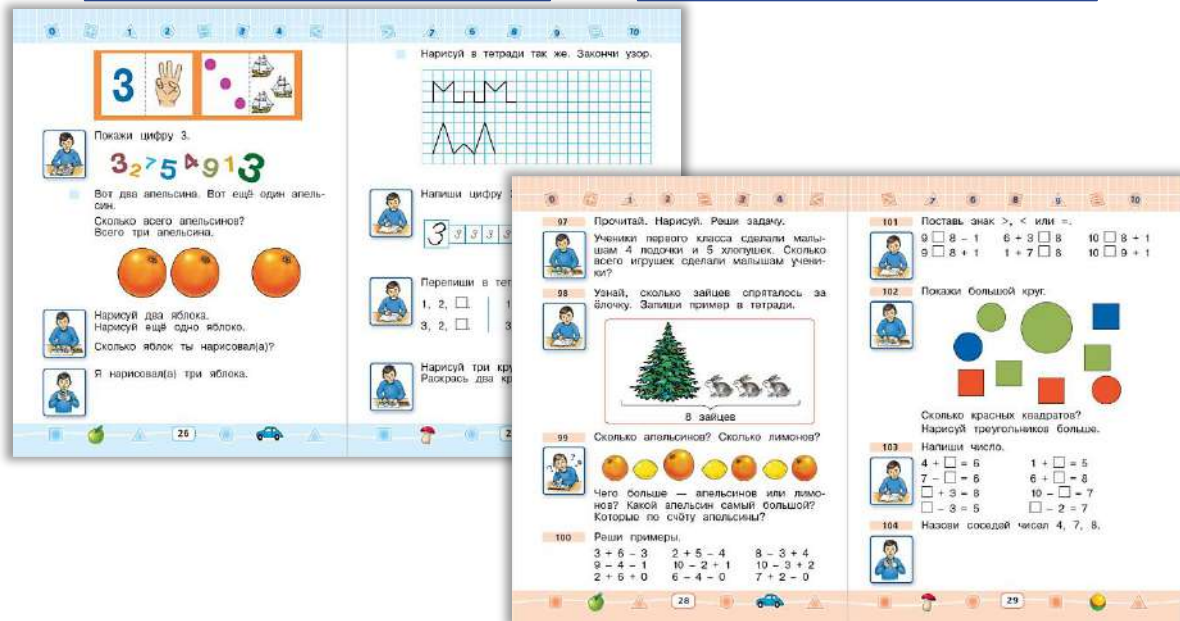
0 1 2 4

3

Покажи цифру 3.

$3_2{}^75$ 4 9 1 3

Вот два апельсина. Вот ещё один апельсин.

Сколько всего апельсинов?
Всего три апельсина.

Нарисуй два яблока.
Нарисуй ещё одно яблоко.

Сколько яблок ты нарисовал(а)?

Я нарисовал(а) три яблока.

26

7 8 9 10

Нарисуй в тетради так же. Закончи узор.

Напиши цифру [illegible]

3

Перепиши в тетр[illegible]

1, 2, □. 1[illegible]

3, 2, □. 3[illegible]

Нарисуй три кру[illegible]
Раскрась два кр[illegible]

0 1 2 3 4

97 Прочитай. Нарисуй. Реши задачу.

Ученики первого класса сделали малышам 4 лодочки и 5 хлопушек. Сколько всего игрушек сделали малышам ученики?

98 Узнай, сколько зайцев спряталось за ёлочку. Запиши пример в тетради.

8 зайцев

99 Сколько апельсинов? Сколько лимонов?

Чего больше — апельсинов или лимонов? Какой апельсин самый большой? Которые по счёту апельсины?

100 Реши примеры.

$3 + 6 - 3$ $2 + 5 - 4$ $8 - 3 + 4$
$9 - 4 - 1$ $10 - 2 + 1$ $10 - 3 + 2$
$2 + 6 + 0$ $6 - 4 - 0$ $7 + 2 - 0$

28

7 8 9 10

101 Поставь знак >, < или =.

$9 \square 8 - 1$ $6 + 3 \square 8$ $10 \square 8 + 1$
$9 \square 8 + 1$ $1 + 7 \square 8$ $10 \square 9 + 1$

102 Покажи большой круг.

Сколько красных квадратов?
Нарисуй треугольников больше.

103 Напиши число.

$4 + \square = 6$ $1 + \square = 5$
$7 - \square = 6$ $6 + \square = 8$
$\square + 3 = 8$ $10 - \square = 7$
$\square - 3 = 5$ $\square - 2 = 7$

104 Назови соседей чисел 4, 7, 8.

29